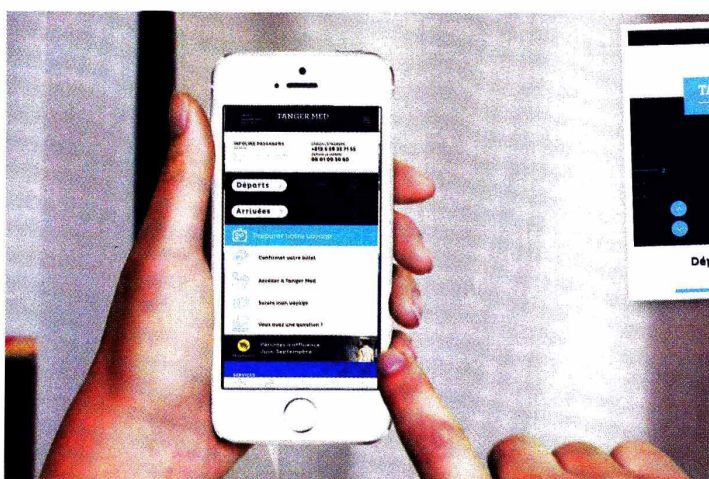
TANGER MED

INFOLINE PASSAGERS

+212 5 39 33 71 55
08 01 00 50 60

Départs

Arrivées

Préparer votre voyage

Confirmer votre billet

Accéder à Tanger Med

Suivre mon voyage

Vous avez une question ?

Périodes d'affluence
Juin Septembre

SERVICES

TA

Dép